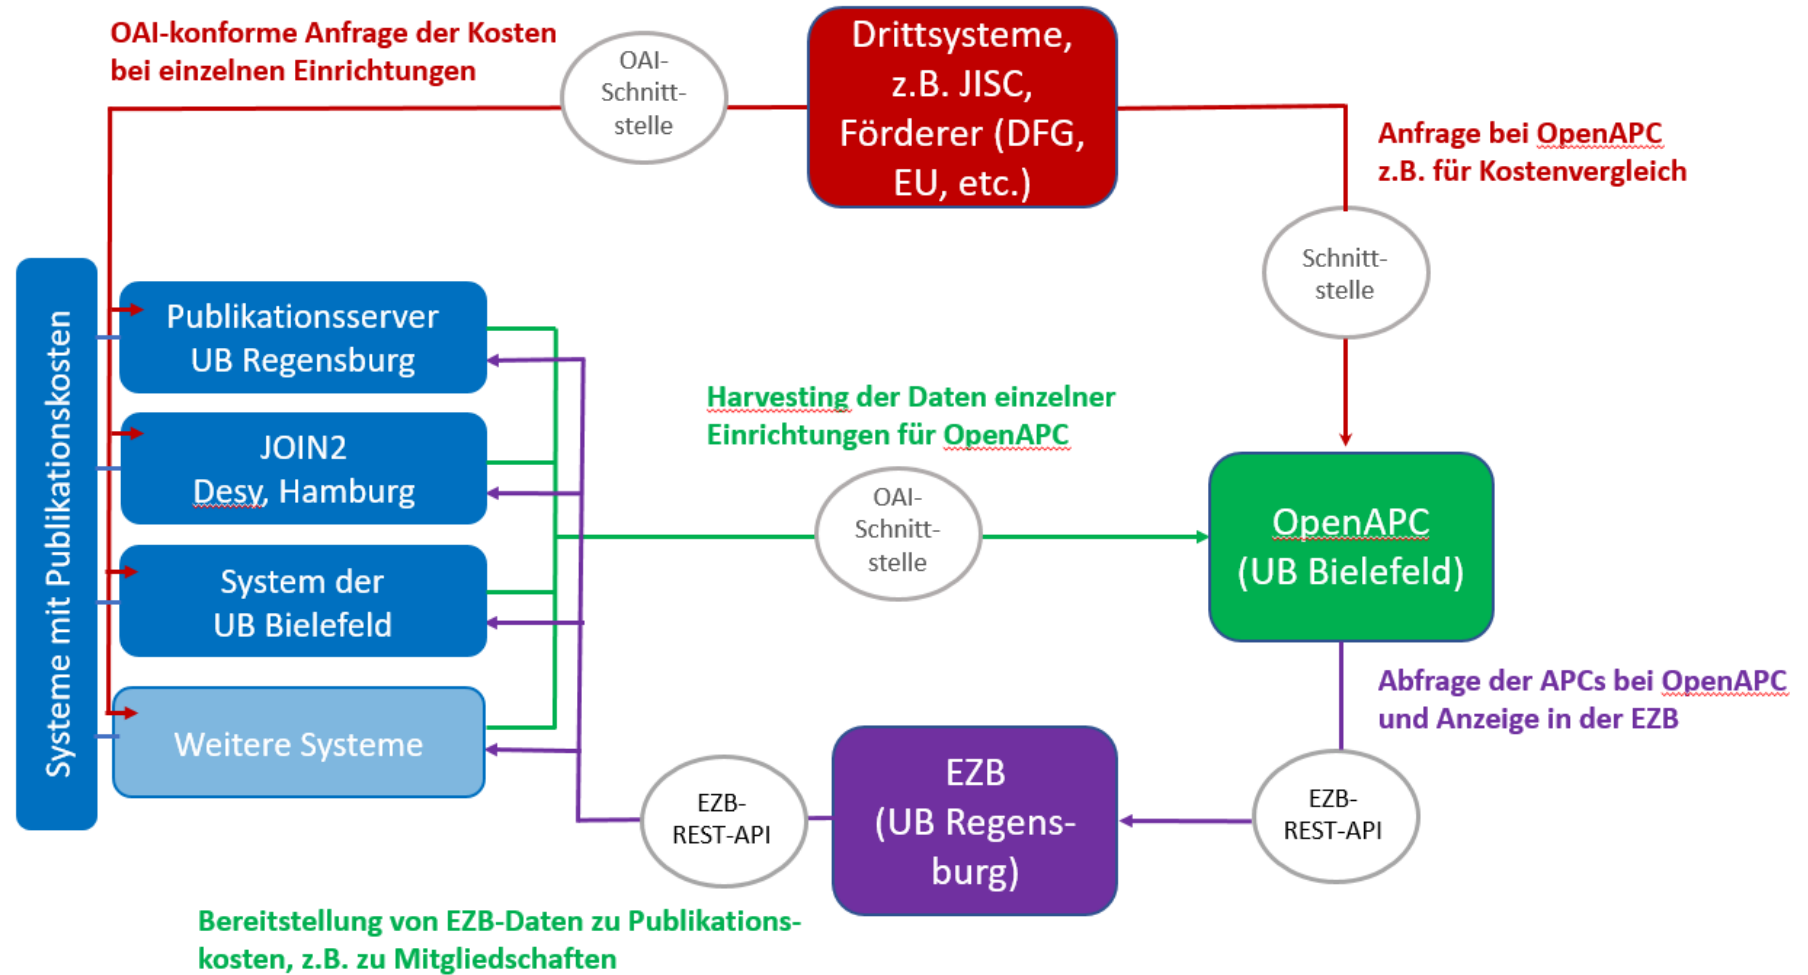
OAI-konforme Anfrage der Kosten bei einzelnen Einrichtungen

OAI-Schnittstelle

Drittsysteme, z.B. JISC, Förderer (DFG, EU, etc.)

Anfrage bei OpenAPC z.B. für Kostenvergleich

Schnittstelle

Systeme mit Publikationskosten

Publikationsserver UB Regensburg

JOIN2 Desy, Hamburg

System der UB Bielefeld

Weitere Systeme

Harvesting der Daten einzelner Einrichtungen für OpenAPC

OAI-Schnittstelle

OpenAPC (UB Bielefeld)

Abfrage der APCs bei OpenAPC und Anzeige in der EZB

EZB-REST-API

EZB (UB Regensburg)

EZB-REST-API

Bereitstellung von EZB-Daten zu Publikationskosten, z.B. zu Mitgliedschaften